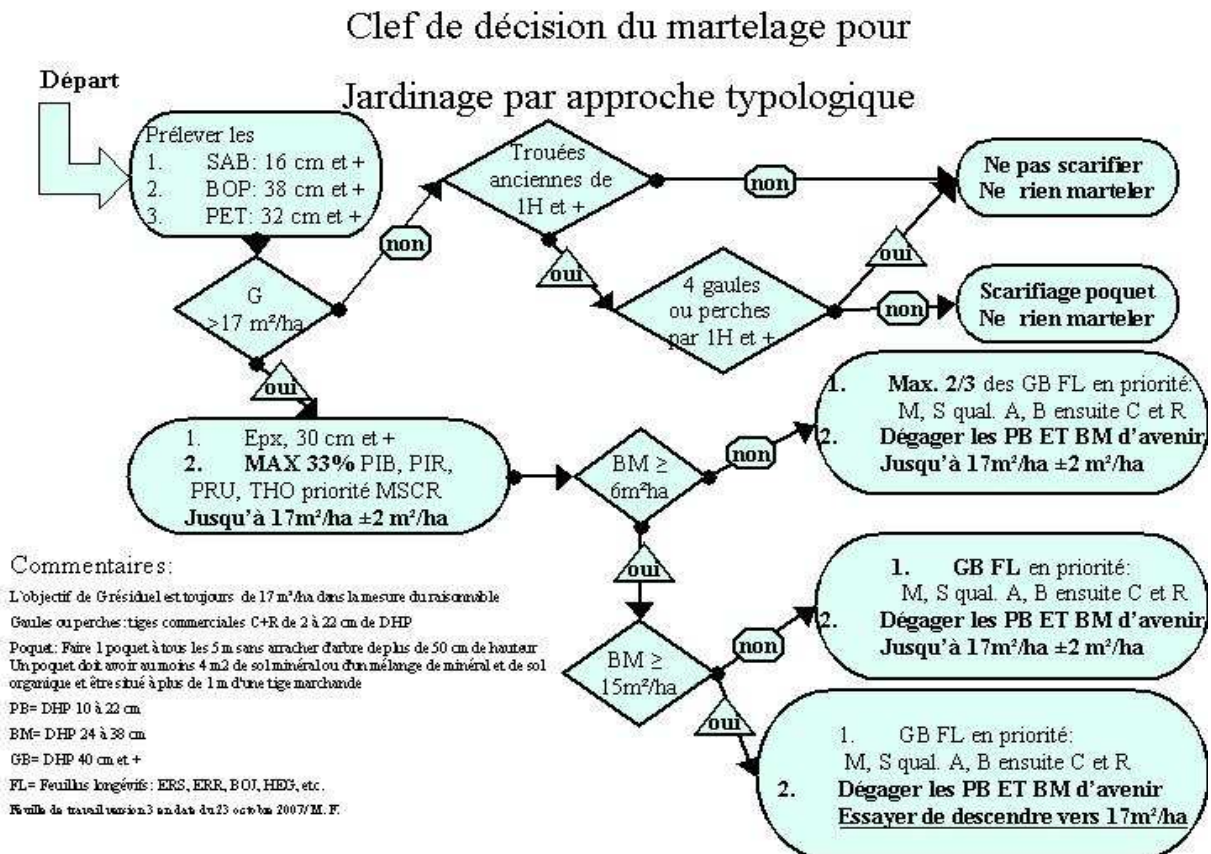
Clef de décision du martelage pour

Jardinage par approche typologique

Départ

Prélever les
1. SAB: 16 cm et +
2. BOP: 38 cm et +
3. PET: 32 cm et +

G >17 m²/ha

non

Trouées anciennes de 1H et +

non

Ne pas scarifier
Ne rien marteler

oui

oui

4 gaules ou perches par 1H et +

non

Scarifiage poquet
Ne rien marteler

oui

1. Epx, 30 cm et +
2. MAX 33% PIB, PIR, PRU, THO priorité MSCR
Jusqu'à 17m²/ha ±2 m²/ha

BM ≥ 6m²ha

non

1. Max. 2/3 des GB FL en priorité: M, S qual. A, B ensuite C et R
2. Dégager les PB ET BM d'avenir
Jusqu'à 17m²/ha ±2 m²/ha

oui

BM ≥ 15m²/ha

non

1. GB FL en priorité: M, S qual. A, B ensuite C et R
2. Dégager les PB ET BM d'avenir
Jusqu'à 17m²/ha ±2 m²/ha

oui

1. GB FL en priorité: M, S qual. A, B ensuite C et R
2. Dégager les PB ET BM d'avenir
Essayer de descendre vers 17m²/ha

Commentaires:

L'objectif de G résiduel est toujours de 17 m²/ha dans la mesure du raisonnable

Gaules ou perches: tiges commerciales C+R de 2 à 22 cm de DHP

Poquet: Faire 1 poquet à tous les 5 m sans arracher d'arbre de plus de 50 cm de hauteur
Un poquet doit avoir au moins 4 m2 de sol minéral ou d'un mélange de minéral et de sol organique et être situé à plus de 1 m d'une tige marchande

PB= DHP 10 à 22 cm

BM= DHP 24 à 38 cm

GB= DHP 40 cm et +

FL= Feuillus longévifs: ERS, ERR, BOJ, HEG, etc.

Feuille de travail version 3 en date du 23 octobre 2007/ M. F.